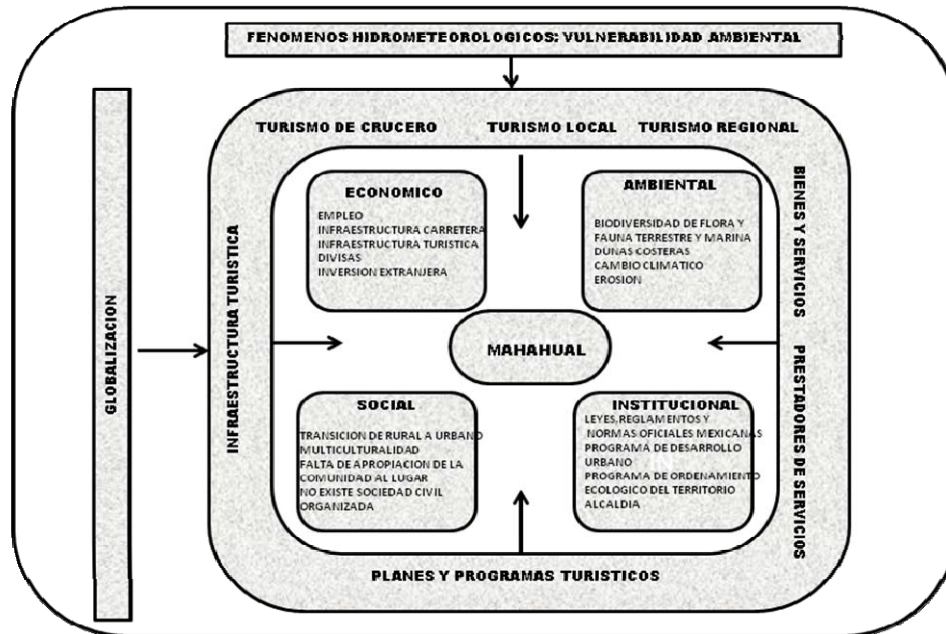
FENOMENOS HIDROMETEOROLOGICOS: VULNERABILIDAD AMBIENTAL

GLOBALIZACION

TURISMO DE CRUCERO
TURISMO LOCAL
TURISMO REGIONAL

INFRAESTRUCTURA TURISTICA

BIENES Y SERVICIOS

PRESTADORES DE SERVICIOS

ECONOMICO
EMPLEO
INFRAESTRUCTURA CARRETERA
INFRAESTRUCTURA TURISTICA
DIVISAS
INVERSION EXTRANJERA

AMBIENTAL
BIODIVERSIDAD DE FLORA Y FAUNA TERRESTRE Y MARINA
DUNAS COSTERAS
CAMBIO CLIMATICO
EROSION

MAHAHUAL

SOCIAL
TRANSICION DE RURAL A URBANO
MULTICULTURALIDAD
FALTA DE APROPIACION DE LA COMUNIDAD AL LUGAR
NO EXISTE SOCIEDAD CIVIL ORGANIZADA

INSTITUCIONAL
LEYES,REGLAMENTOS Y NORMAS OFICIALES MEXICANAS
PROGRAMA DE DESARROLLO URBANO
PROGRAMA DE ORDENAMIENTO ECOLOGICO DEL TERRITORIO
ALCALDIA

PLANES Y PROGRAMAS TURISTICOS